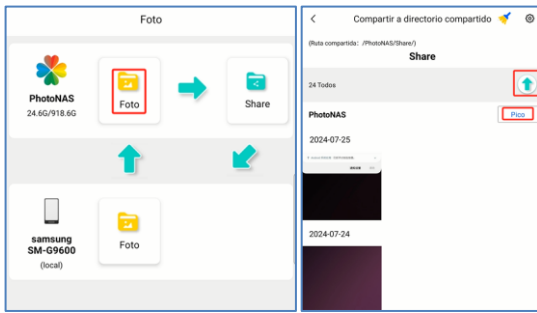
Foto

PhotoNAS
24.6G/918.6G

Foto

Share

samsung SM-G9600
(local)

Foto

<
Compartir a directorio compartido

(Ruta compartida: /PhotoNAS/Share/)
Share

24 Todos

PhotoNAS
Pico

2024-07-25

2024-07-24